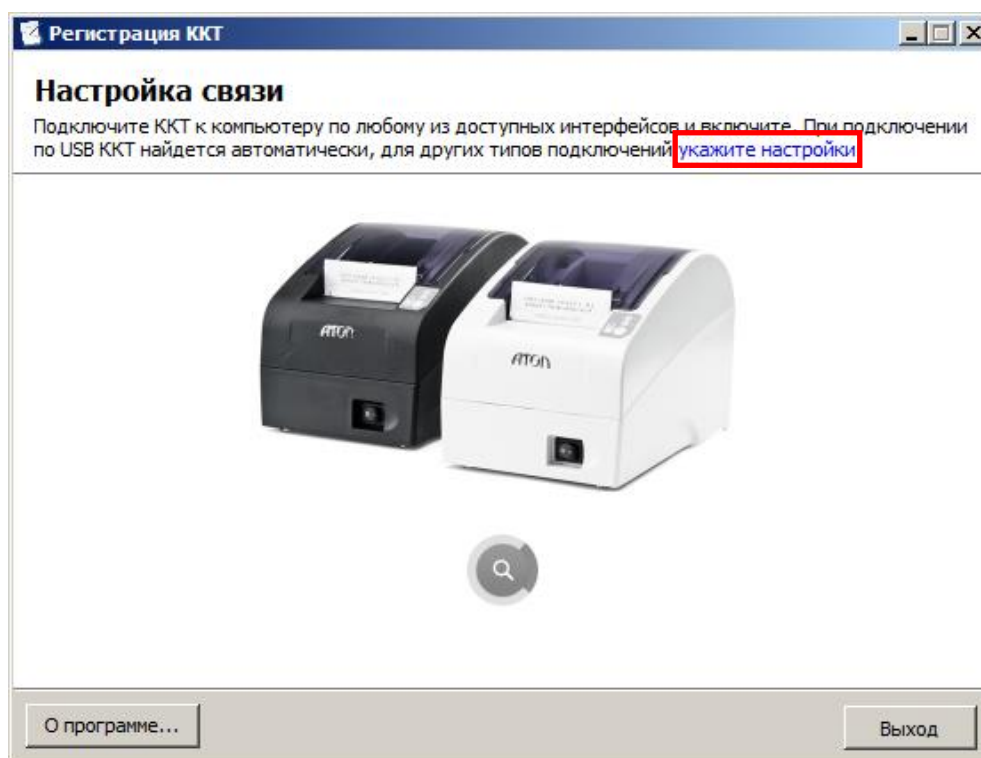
Регистрация ККТ

Настройка связи

Подключите ККТ к компьютеру по любому из доступных интерфейсов и включите. При подключении по USB ККТ найдется автоматически, для других типов подключений укажите настройки

АТОЛ

АТОЛ

О программе...

Выход